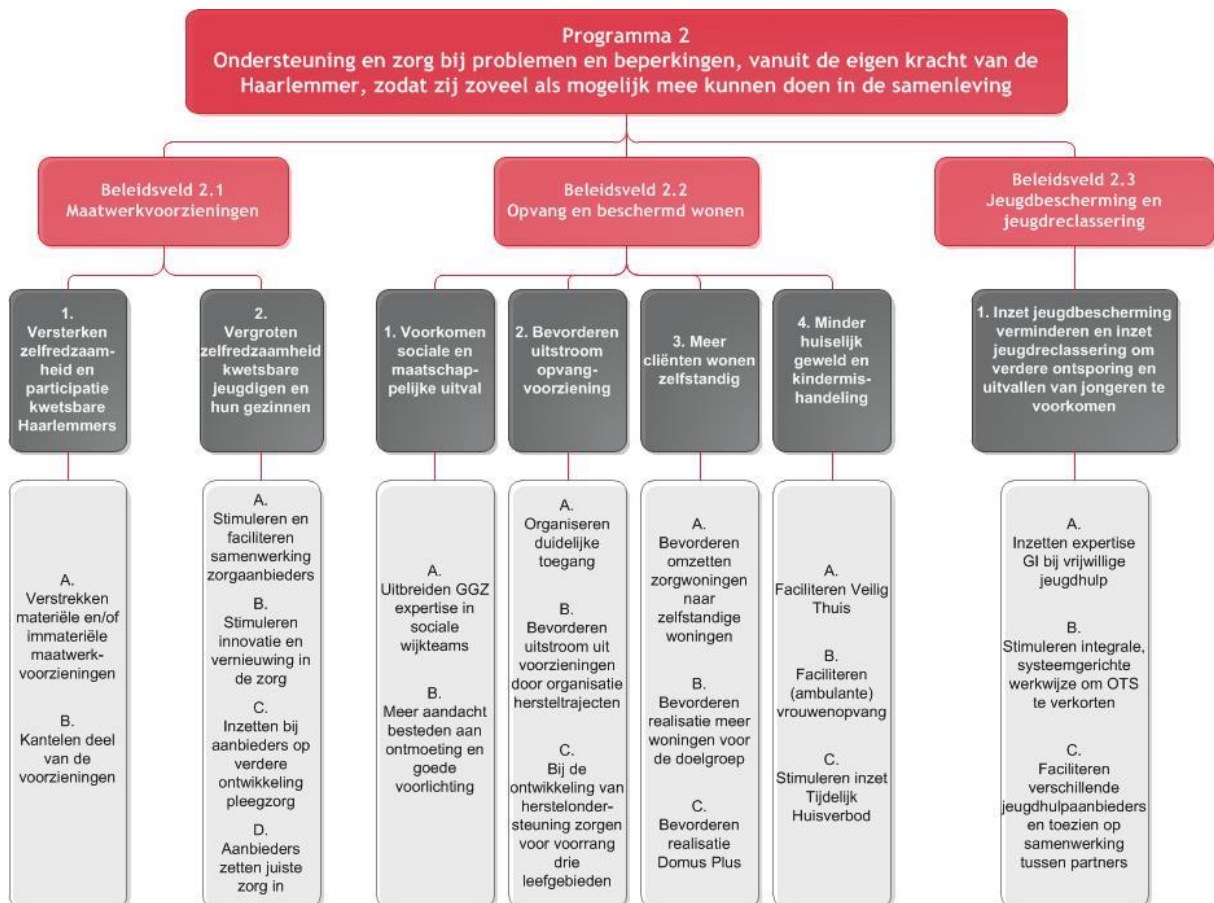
Programma 2
Ondersteuning en zorg bij problemen en beperkingen, vanuit de eigen kracht van de Haarlemmer, zodat zij zoveel als mogelijk mee kunnen doen in de samenleving

Beleidsveld 2.1
Maatwerkvoorzieningen

Beleidsveld 2.2
Opvang en beschermd wonen

Beleidsveld 2.3
Jeugdbescherming en jeugdreclassering

1. Versterken zelfredzaamheid en participatie kwetsbare Haarlemmers

2. Vergroten zelfredzaamheid kwetsbare jeugdigen en hun gezinnen

1. Voorkomen sociale en maatschappelijke uitval

2. Bevorderen uitstroom opvangvoorziening

3. Meer cliënten wonen zelfstandig

4. Minder huiselijk geweld en kindermishandeling

1. Inzet jeugdbescherming verminderen en inzet jeugdreclassering om verdere ontsporing en uitvallen van jongeren te voorkomen

A. Verstrekken materiële en/of immateriële maatwerkvoorzieningen

B. Kantelen deel van de voorzieningen

A. Stimuleren en faciliteren samenwerking zorgaanbieders

B. Stimuleren innovatie en vernieuwing in de zorg

C. Inzetten bij aanbieders op verdere ontwikkeling pleegzorg

D. Aanbieders zetten juiste zorg in

A. Uitbreiden GGZ expertise in sociale wijkteams

B. Meer aandacht besteden aan ontmoeting en goede voorlichting

A. Organiseren duidelijke toegang

B. Bevorderen uitstroom uit voorzieningen door organisatie hersteltrajecten

C. Bij de ontwikkeling van herstelondersteuning zorgen voor voorrang drie leefgebieden

A. Bevorderen omzetten zorgwoningen naar zelfstandige woningen

B. Bevorderen realisatie meer woningen voor de doelgroep

C. Bevorderen realisatie Domus Plus

A. Faciliteren Veilig Thuis

B. Faciliteren (ambulante) vrouwenopvang

C. Stimuleren inzet Tijdelijk Huisverbod

A. Inzetten expertise GI bij vrijwillige jeugdhulp

B. Stimuleren integrale, systeemgerichte werkwijze om OTS te verkorten

C. Faciliteren verschillende jeugdhulpaanbieders en toezien op samenwerking tussen partners